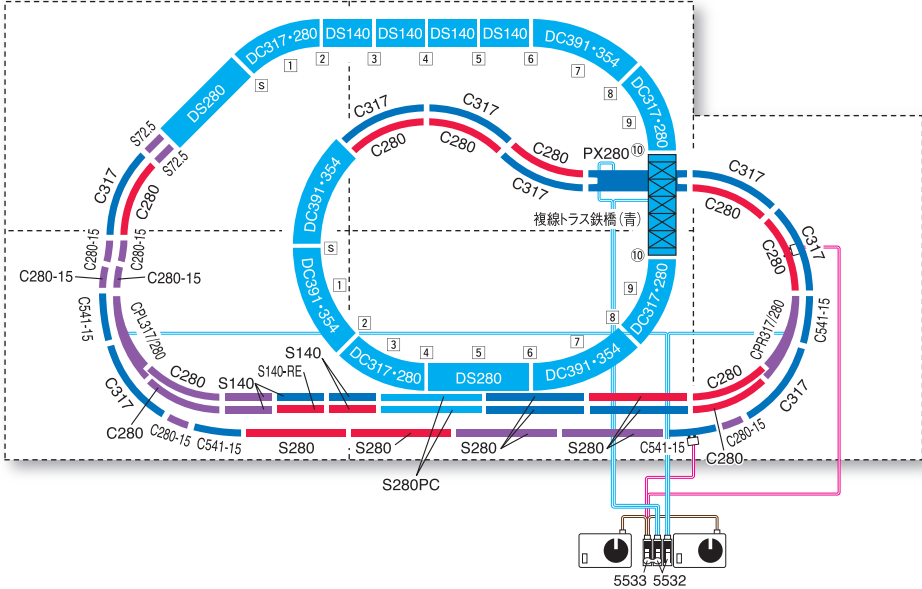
DC317・280 DS140 DS140 DS140 DS140 DC391・354
1 2 3 4 5 6 7
S
DS280
8
DC317・280
9
10
S72.5
S72.5
C317
C280
C317
C280
C317
C280
C280
C317
PX280
複線トラス鉄橋(青)
DC391・354
S
1
DC391・354
C317
C280
C280
C317
C280-15
C280-15
C280-15
C280-15
C541-15
CPL317/280
10
9
DC317・280
8
CPR317/280
C541-15
2
3 4 5 6 7
DC317・280
DS280
DC391・354
S140
S140-RE
C280
S140
C317
C280
C280-15
C541-15
S280
S280
S280
S280
C541-15
C280
C317
C280-15
C280
S280PC
5533 5532